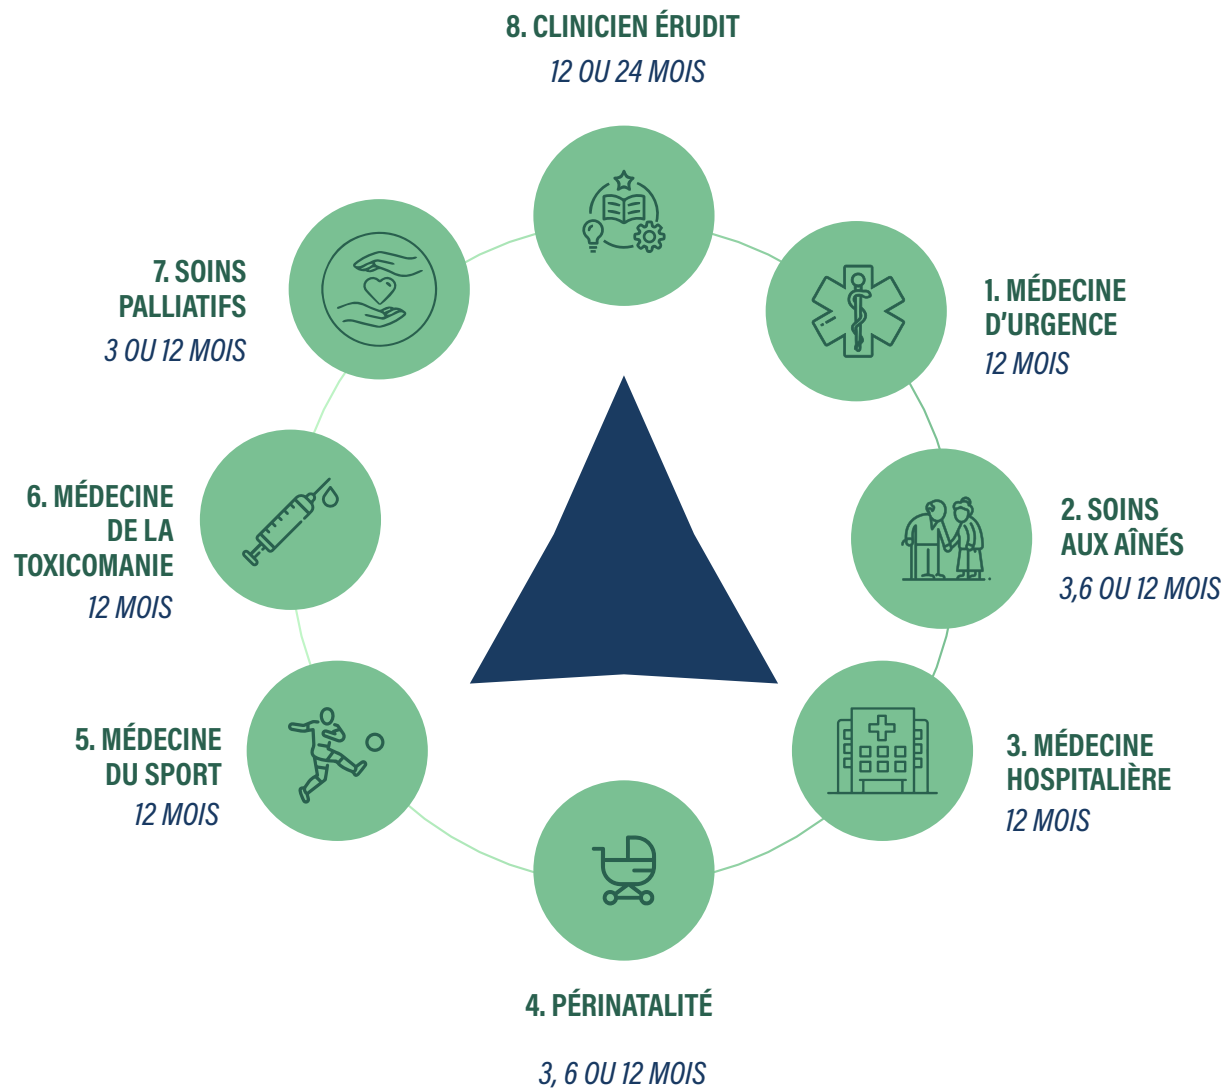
8. CLINICIEN ÉRUDIT
12 OU 24 MOIS

7. SOINS PALLIATIFS
3 OU 12 MOIS

1. MÉDECINE D'URGENCE
12 MOIS

6. MÉDECINE DE LA TOXICOMANIE
12 MOIS

2. SOINS AUX AÎNÉS
3,6 OU 12 MOIS

5. MÉDECINE DU SPORT
12 MOIS

3. MÉDECINE HOSPITALIÈRE
12 MOIS

4. PÉRINATALITÉ

3, 6 OU 12 MOIS